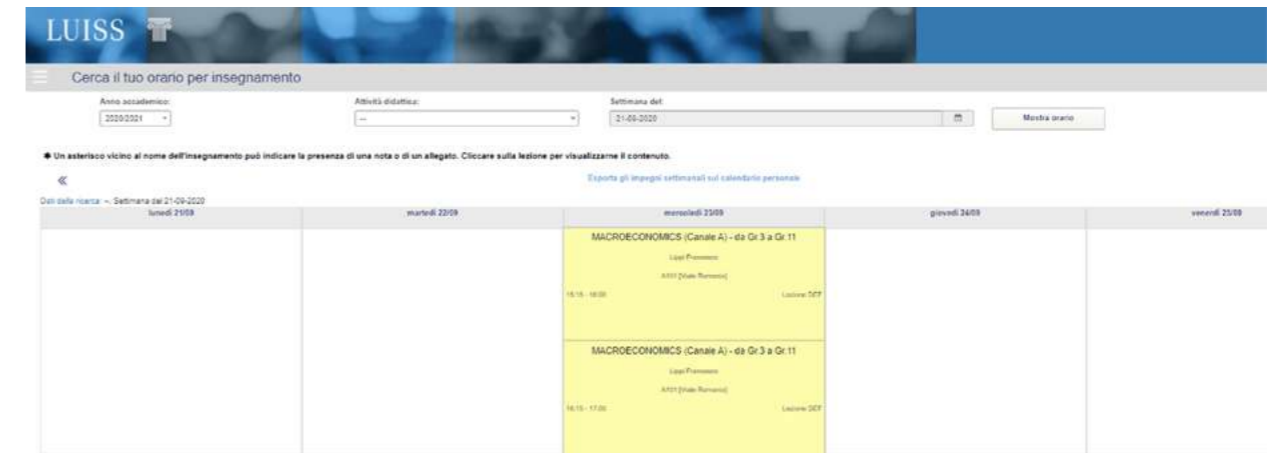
LUISS

Cerca il tuo orario per insegnamento

Anno accademico:
2020/2021

Attività didattica:
--

Settimana del:
21-09-2020

Mostra orario

✱ Un asterisco vicino al nome dell'insegnamento può indicare la presenza di una nota o di un allegato. Cliccare sulla lezione per visualizzarne il contenuto.

«

Esporta gli impegni settimanali sul calendario personale

Dati della ricerca: --, Settimana dal 21-09-2020

| lunedì 21/09 | martedì 22/09 | mercoledì 23/09 | giovedì 24/09 | venerdì 25/09 |
|---|---|---|---|---|
| | | MACROECONOMICS (Canale A) - da Gr.3 a Gr.11 Lippi Francesco A101 [Viale Romania] 15:15 - 16:00 Lezione DEF | | |
| | | MACROECONOMICS (Canale A) - da Gr.3 a Gr.11 Lippi Francesco A101 [Viale Romania] 16:15 - 17:00 Lezione DEF | | |